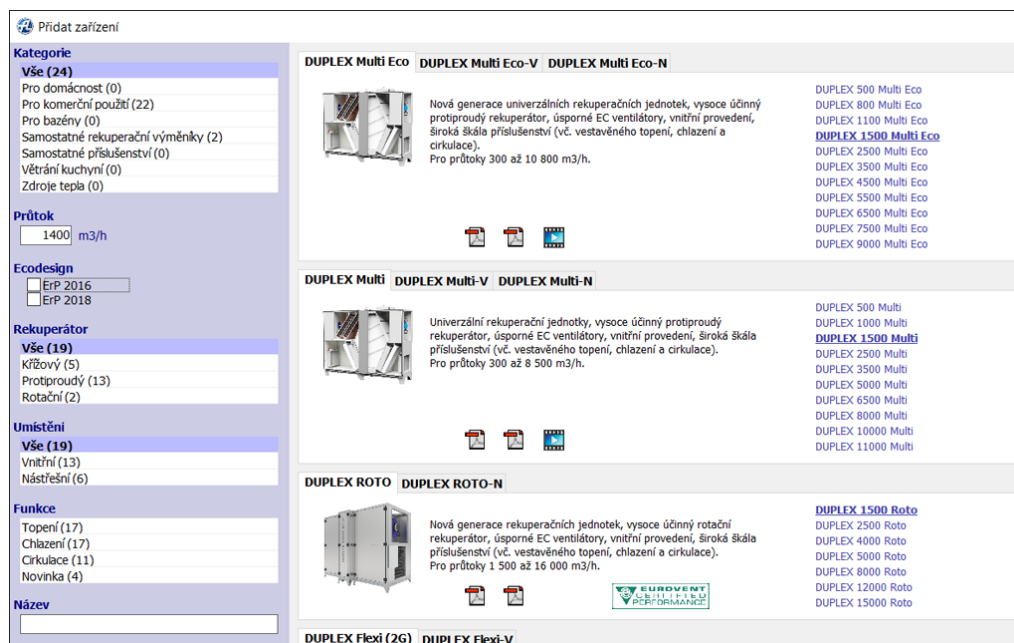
Přidat zařízení

Kategorie
Vše (24)
Pro domácnost (0)
Pro komerční použití (22)
Pro bazény (0)
Samostatné rekuperační výměníky (2)
Samostatné příslušenství (0)
Větrání kuchyní (0)
Zdroje tepla (0)

Průtok
1400 m3/h

Ecodesign
ErP 2016
ErP 2018

Rekuperátor
Vše (19)
Křížový (5)
Protiproudý (13)
Rotační (2)

Umístění
Vše (19)
Vnitřní (13)
Nástřešní (6)

Funkce
Topení (17)
Chlazení (17)
Cirkulace (11)
Novinka (4)

Název

DUPLEX Multi Eco | DUPLEX Multi Eco-V | DUPLEX Multi Eco-N

Nová generace univerzálních rekuperačních jednotek, vysoce účinný protiproudý rekuperátor, úsporné EC ventilátory, vnitřní provedení, široká škála příslušenství (vč. vestavěného topení, chlazení a cirkulace).
Pro průtoky 300 až 10 800 m3/h.

DUPLEX 500 Multi Eco
DUPLEX 800 Multi Eco
DUPLEX 1100 Multi Eco
DUPLEX 1500 Multi Eco
DUPLEX 2500 Multi Eco
DUPLEX 3500 Multi Eco
DUPLEX 4500 Multi Eco
DUPLEX 5500 Multi Eco
DUPLEX 6500 Multi Eco
DUPLEX 7500 Multi Eco
DUPLEX 9000 Multi Eco

DUPLEX Multi | DUPLEX Multi-V | DUPLEX Multi-N

Univerzální rekuperační jednotky, vysoce účinný protiproudý rekuperátor, úsporné EC ventilátory, vnitřní provedení, široká škála příslušenství (vč. vestavěného topení, chlazení a cirkulace).
Pro průtoky 300 až 8 500 m3/h.

DUPLEX 500 Multi
DUPLEX 1000 Multi
DUPLEX 1500 Multi
DUPLEX 2500 Multi
DUPLEX 3500 Multi
DUPLEX 5000 Multi
DUPLEX 6500 Multi
DUPLEX 8000 Multi
DUPLEX 10000 Multi
DUPLEX 11000 Multi

DUPLEX ROTO | DUPLEX ROTO-N

Nová generace rekuperačních jednotek, vysoce účinný rotační rekuperátor, úsporné EC ventilátory, vnitřní provedení, široká škála příslušenství (vč. vestavěného topení, chlazení a cirkulace).
Pro průtoky 1 500 až 16 000 m3/h.

EUROVENT CERTIFIED PERFORMANCE

DUPLEX 1500 Roto
DUPLEX 2500 Roto
DUPLEX 4000 Roto
DUPLEX 5000 Roto
DUPLEX 8000 Roto
DUPLEX 12000 Roto
DUPLEX 15000 Roto

DUPLEX Flexi (2G) | DUPLEX Flexi-V